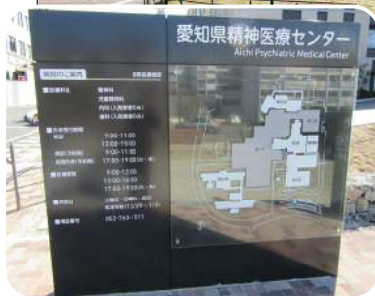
愛知県精神医療センター
Aichi Psychiatric Medical Center

病院のご案内

診療科目
精神科
児童精神科
内科 (入院患者のみ)
歯科 (入院患者のみ)

外来受付時間
9:00-11:00
13:00-15:00
9:00-11:00
17:30-19:00

診療時間
9:00-12:00
13:00-16:00
17:30-19:30

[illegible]

052-763-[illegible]